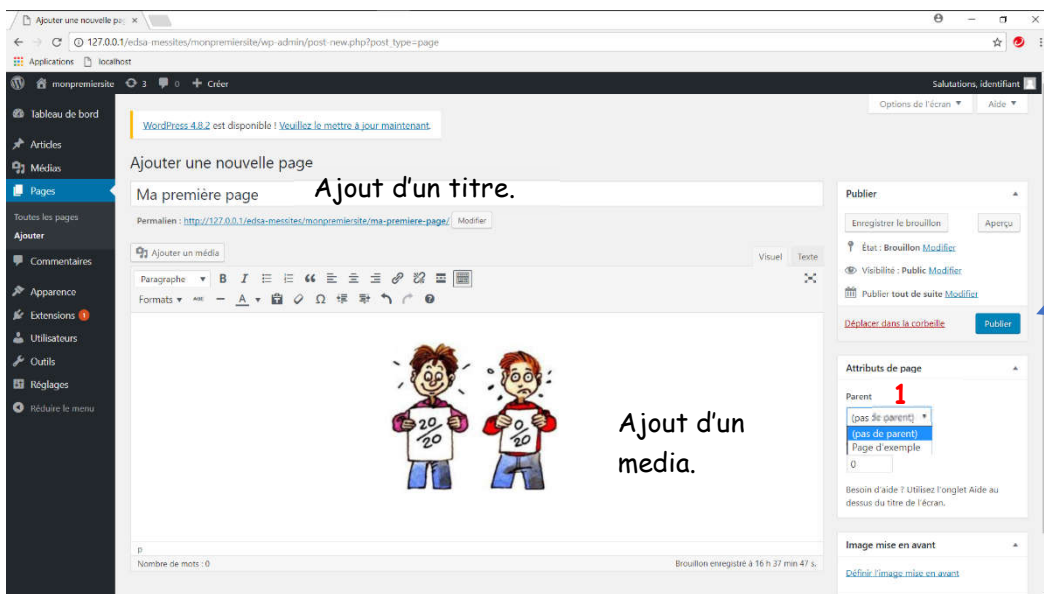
Ajouter une nouvelle pa ×

127.0.0.1/edsa-messites/monpremiersite/wp-admin/post-new.php?post_type=page

Applications localhost

monpremiersite 3 0 Créer

Salutations, identifiant

Tableau de bord

Articles

Médias

Pages

Toutes les pages

Ajouter

Commentaires

Apparence

Extensions 1

Utilisateurs

Outils

Réglages

Réduire le menu

Options de l'écran ▼ Aide ▼

WordPress 4.8.2 est disponible ! Veuillez le mettre à jour maintenant.

Ajouter une nouvelle page

Ma première page

Ajout d'un titre.

Permalien : http://127.0.0.1/edsa-messites/monpremiersite/ma-premiere-page/ Modifier

Ajouter un média

Visuel Texte

Paragraphe

Formats

20/20

0/20

Ajout d'un media.

p

Nombre de mots : 0

Brouillon enregistré à 16 h 37 min 47 s.

Publier

Enregistrer le brouillon

Aperçu

État : Brouillon Modifier

Visibilité : Public Modifier

Publier tout de suite Modifier

Déplacer dans la corbeille

Publier

Attributs de page

Parent

1

(pas de parent)

(pas de parent)

Page d'exemple

0

Besoin d'aide ? Utilisez l'onglet Aide au dessus du titre de l'écran.

Image mise en avant

Définir l'image mise en avant